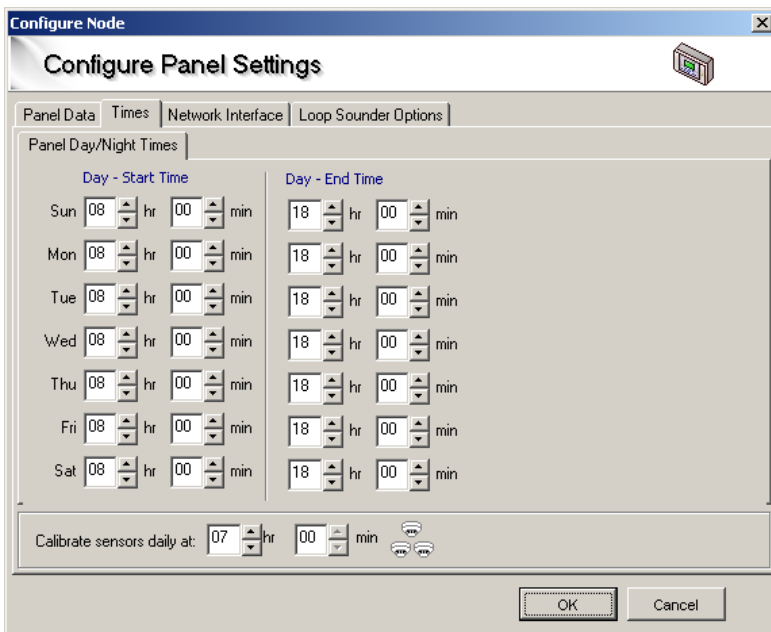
Configure Node

Configure Panel Settings

Panel Data | Times | Network Interface | Loop Sounder Options

Panel Day/Night Times

Day - Start Time

Sun 08 hr 00 min
Mon 08 hr 00 min
Tue 08 hr 00 min
Wed 08 hr 00 min
Thu 08 hr 00 min
Fri 08 hr 00 min
Sat 08 hr 00 min

Day - End Time

18 hr 00 min
18 hr 00 min
18 hr 00 min
18 hr 00 min
18 hr 00 min
18 hr 00 min
18 hr 00 min

Calibrate sensors daily at: 07 hr 00 min

OK
Cancel